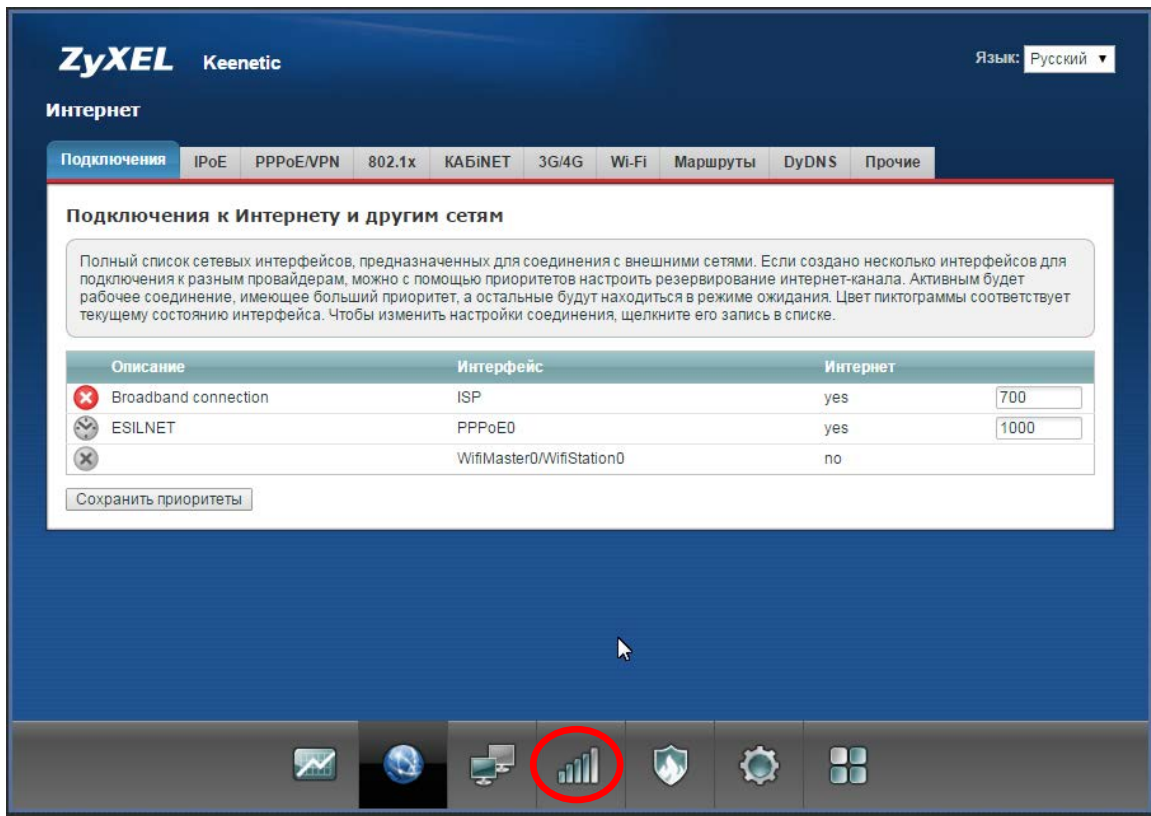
ZyXEL Keenetic

Язык: Русский ▼

Интернет

Подключения | IPoE | PPPoE/VPN | 802.1x | КАБiNET | 3G/4G | Wi-Fi | Маршруты | DyDNS | Прочие

Подключения к Интернету и другим сетям

Полный список сетевых интерфейсов, предназначенных для соединения с внешними сетями. Если создано несколько интерфейсов для подключения к разным провайдерам, можно с помощью приоритетов настроить резервирование интернет-канала. Активным будет рабочее соединение, имеющее больший приоритет, а остальные будут находиться в режиме ожидания. Цвет пиктограммы соответствует текущему состоянию интерфейса. Чтобы изменить настройки соединения, щелкните его запись в списке.

| Описание | Интерфейс | Интернет | |
|---|---|---|---|
| Broadband connection | ISP | yes | 700 |
| ESILNET | PPPoE0 | yes | 1000 |
| | WifiMaster0/WifiStation0 | no | |

Сохранить приоритеты